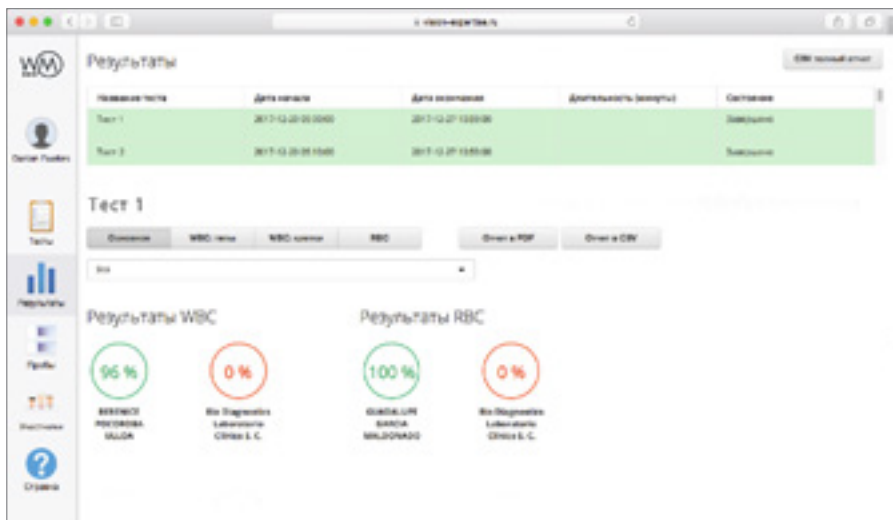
Результаты

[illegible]

| Название теста | Дата начала | Дата окончания | Длительность (минуты) | Состояние |
|---|---|---|---|---|
| Тест 1 | 2017-12-20 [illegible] | 2017-12-27 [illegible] | | Завершено |
| Тест 2 | 2017-12-20 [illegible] | 2017-12-27 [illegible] | | Завершено |

Тест 1

Основное | WBC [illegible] | WBC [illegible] | RBC | Отчет в PDF | Отчет в CSV

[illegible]

Результаты WBC

96 %

BERENICE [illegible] ULLOA

0 %

Bio Diagnostics Laboratorio Clinico S. C.

Результаты RBC

100 %

GUADALUPE GARCIA MALDONADO

0 %

Bio Diagnostics Laboratorio Clinico S. C.

WM

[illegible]

Тесты

Результаты

Пробы

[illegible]

Справка